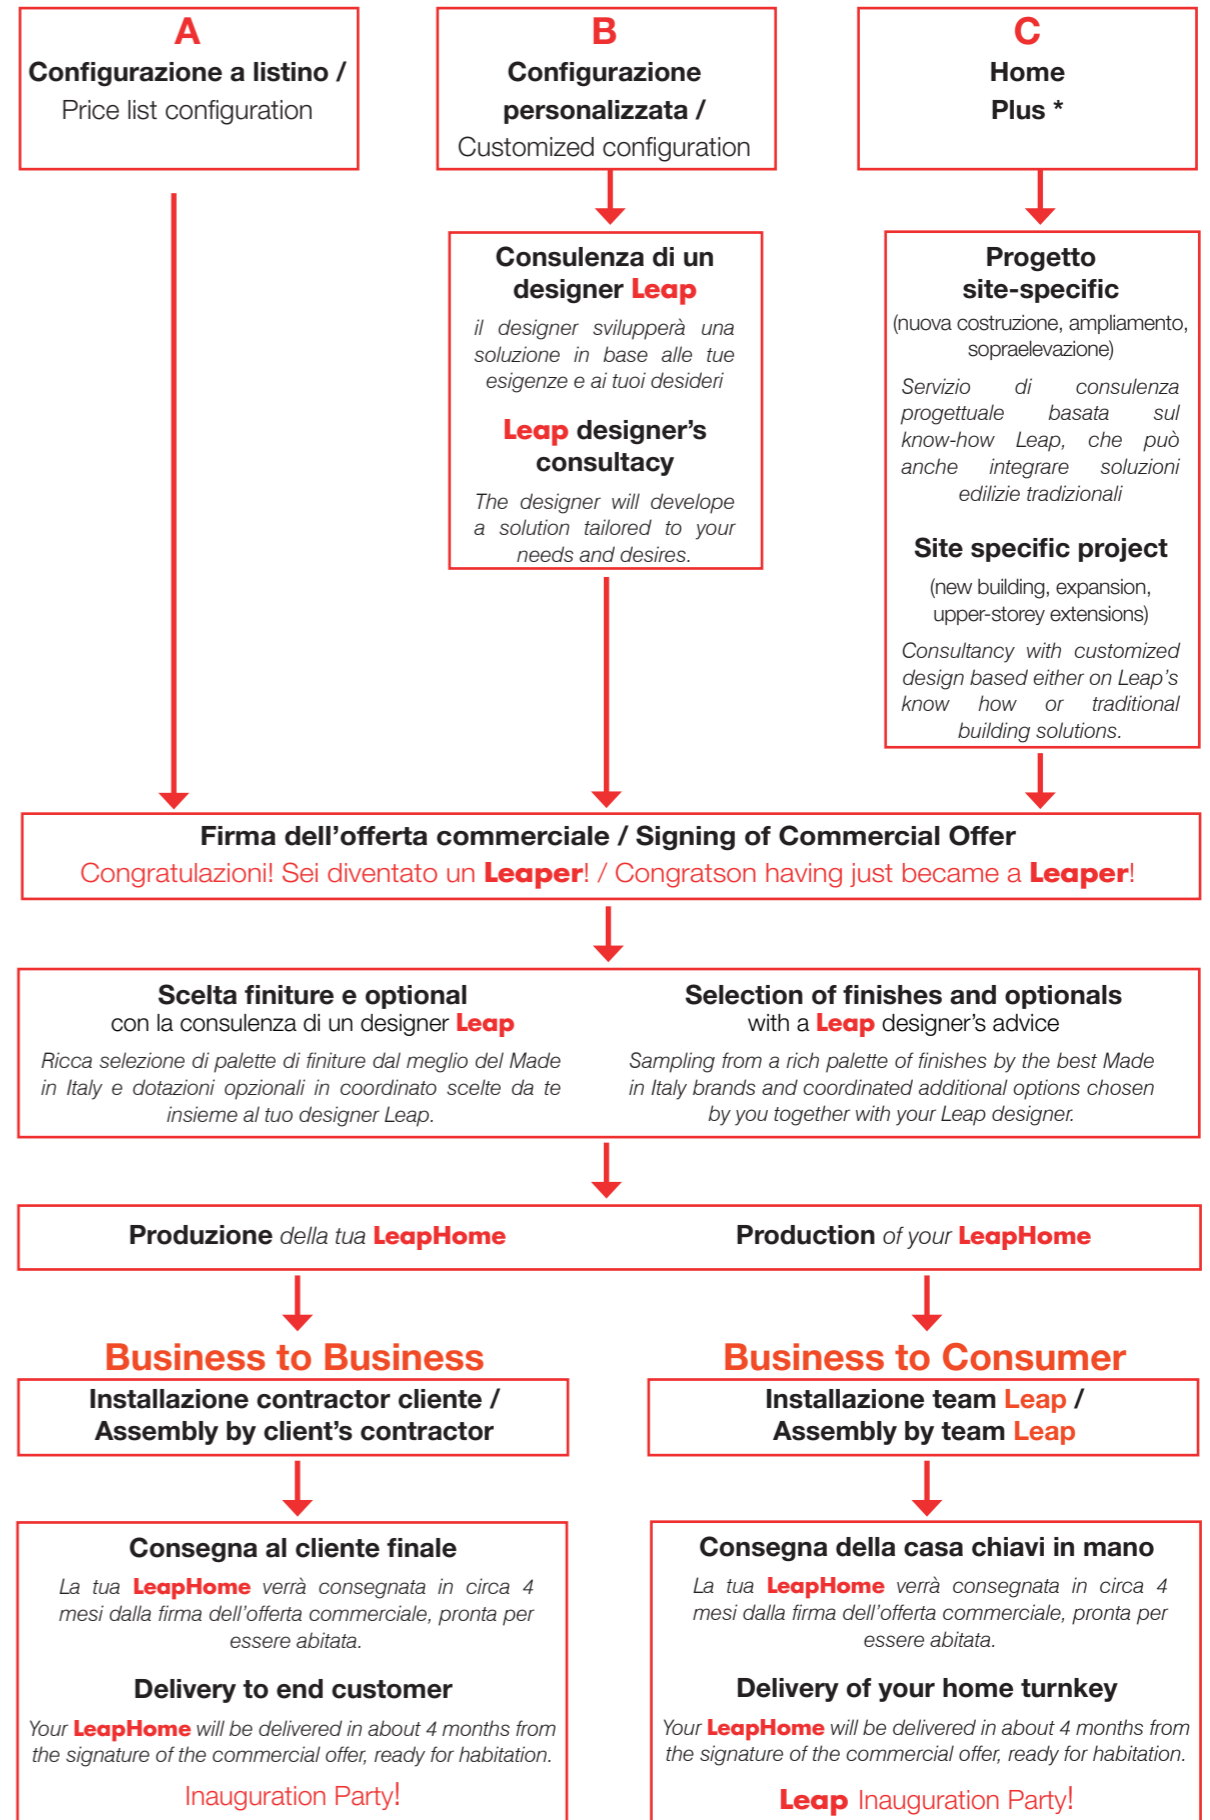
A
Configurazione a listino /
Price list configuration

B
Configurazione personalizzata /
Customized configuration

C
Home Plus *

Consulenza di un designer Leap
il designer svilupperà una soluzione in base alle tue esigenze e ai tuoi desideri

Leap designer's consultacy
The designer will develope a solution tailored to your needs and desires.

Progetto site-specific
(nuova costruzione, ampliamento, sopraelevazione)
Servizio di consulenza progettuale basata sul know-how Leap, che può anche integrare soluzioni edilizie tradizionali

Site specific project
(new building, expansion, upper-storey extensions)
Consultancy with customized design based either on Leap's know how or traditional building solutions.

Firma dell'offerta commerciale / Signing of Commercial Offer
Congratulazioni! Sei diventato un Leaper! / Congratson having just became a Leaper!

Scelta finiture e optional
con la consulenza di un designer Leap
Ricca selezione di palette di finiture dal meglio del Made in Italy e dotazioni opzionali in coordinato scelte da te insieme al tuo designer Leap.

Selection of finishes and optionals
with a Leap designer's advice
Sampling from a rich palette of finishes by the best Made in Italy brands and coordinated additional options chosen by you together with your Leap designer.

Produzione della tua LeapHome

Production of your LeapHome

Business to Business
Installazione contractor cliente /
Assembly by client's contractor

Business to Consumer
Installazione team Leap /
Assembly by team Leap

Consegna al cliente finale
La tua LeapHome verrà consegnata in circa 4 mesi dalla firma dell'offerta commerciale, pronta per essere abitata.

Delivery to end customer
Your LeapHome will be delivered in about 4 months from the signature of the commercial offer, ready for habitation.

Inauguration Party!

Consegna della casa chiavi in mano
La tua LeapHome verrà consegnata in circa 4 mesi dalla firma dell'offerta commerciale, pronta per essere abitata.

Delivery of your home turnkey
Your LeapHome will be delivered in about 4 months from the signature of the commercial offer, ready for habitation.

Leap Inauguration Party!